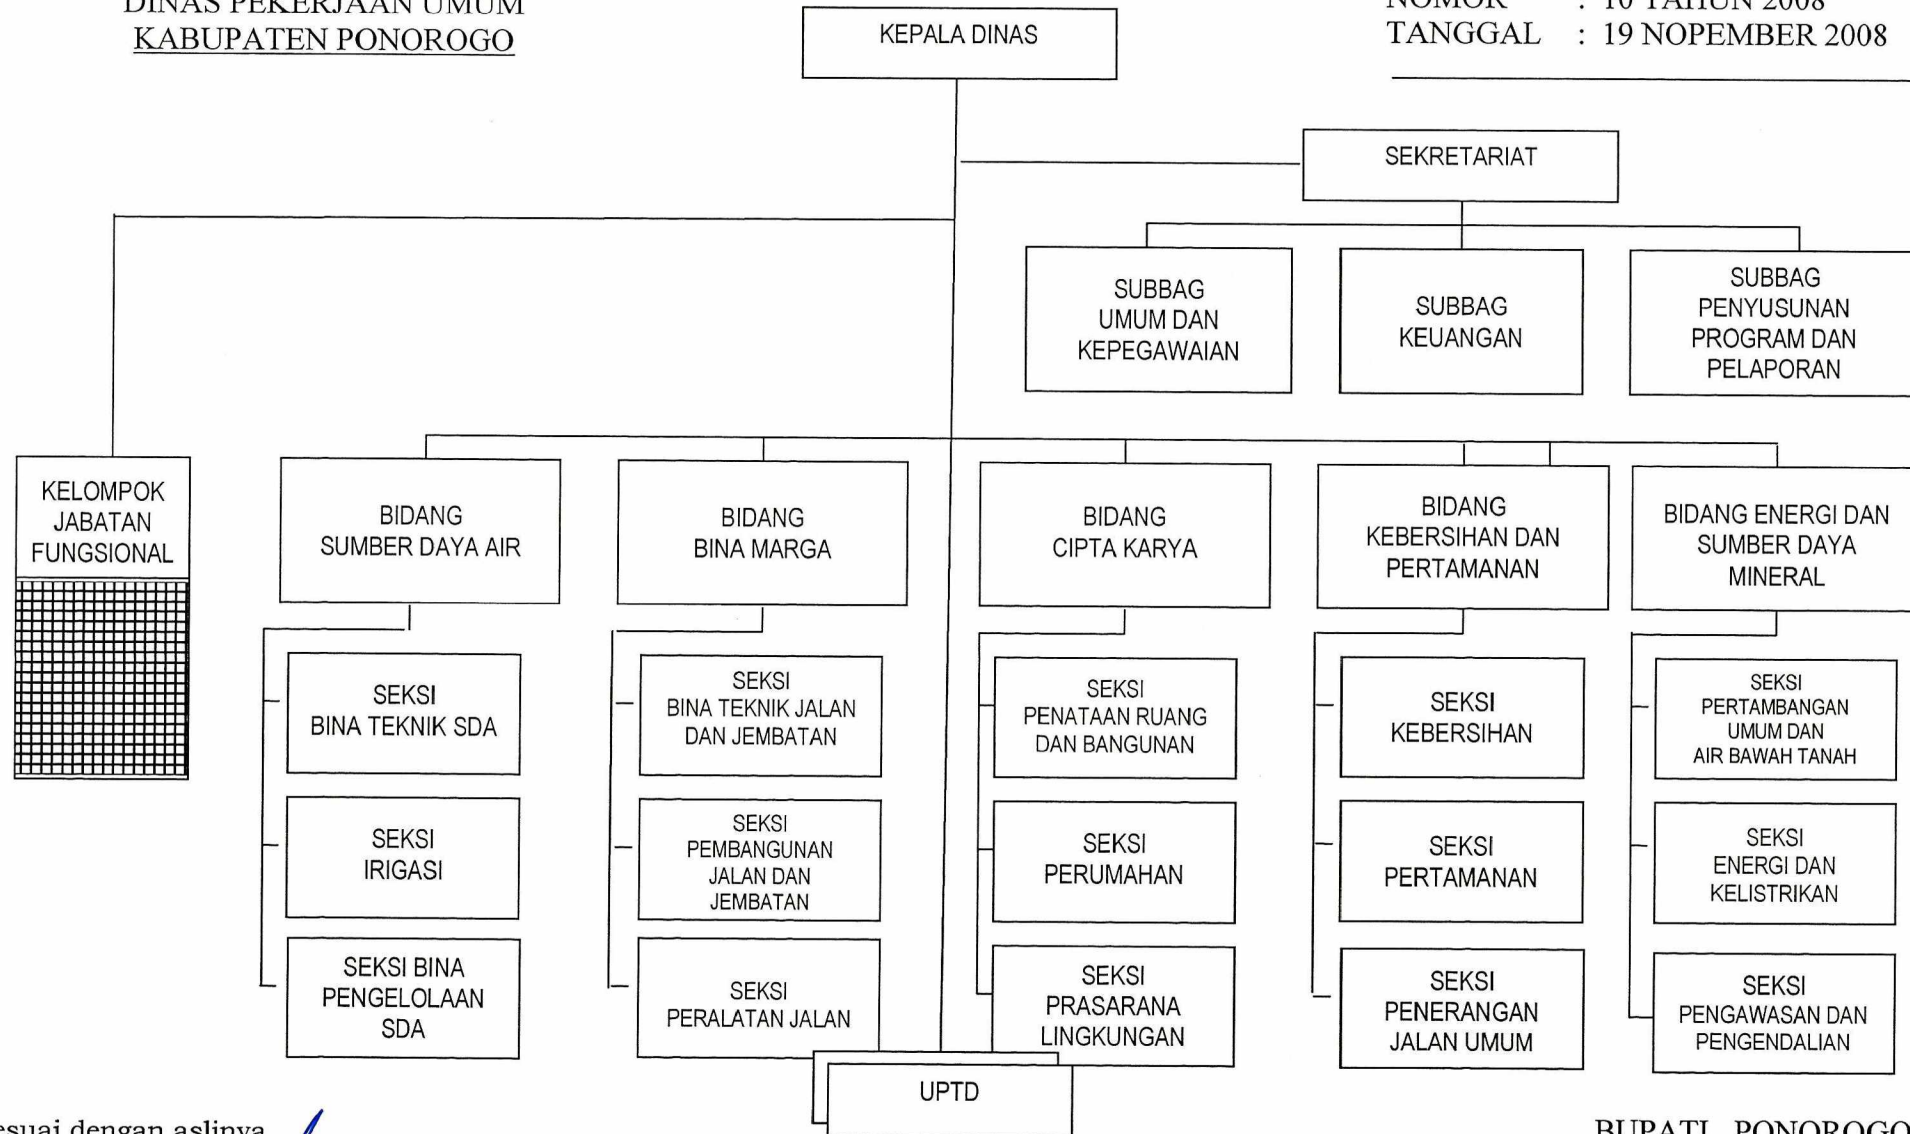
DINAS PEKERJAAN UMUM
KABUPATEN PONOROGO

NOMOR : 10 TAHUN 2008
TANGGAL : 19 NOPEMBER 2008

KEPALA DINAS

SEKRETARIAT

SUBBAG UMUM DAN KEPEGAWAIAN

SUBBAG KEUANGAN

SUBBAG PENYUSUNAN PROGRAM DAN PELAPORAN

KELOMPOK JABATAN FUNGSIONAL

BIDANG SUMBER DAYA AIR

SEKSI BINA TEKNIK SDA

SEKSI IRIGASI

SEKSI BINA PENGELOLAAN SDA

BIDANG BINA MARGA

SEKSI BINA TEKNIK JALAN DAN JEMBATAN

SEKSI PEMBANGUNAN JALAN DAN JEMBATAN

SEKSI PERALATAN JALAN

BIDANG CIPTA KARYA

SEKSI PENATAAN RUANG DAN BANGUNAN

SEKSI PERUMAHAN

SEKSI PRASARANA LINGKUNGAN

BIDANG KEBERSIHAN DAN PERTAMANAN

SEKSI KEBERSIHAN

SEKSI PERTAMANAN

SEKSI PENERANGAN JALAN UMUM

BIDANG ENERGI DAN SUMBER DAYA MINERAL

SEKSI PERTAMBANGAN UMUM DAN AIR BAWAH TANAH

SEKSI ENERGI DAN KELISTRIKAN

SEKSI PENGAWASAN DAN PENGENDALIAN

UPTD

esuai dengan aslinya

BUPATI PONOROGO